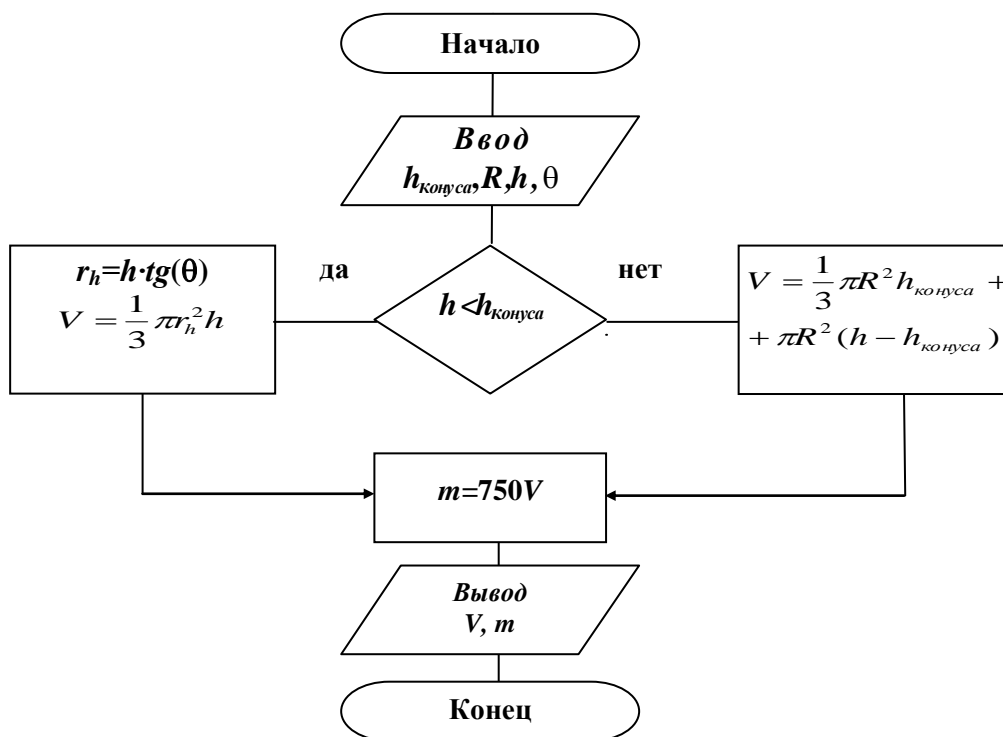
Начало

Ввод
$h_{Конуса}, R, h, \theta$

$r_h = h \cdot tg(\theta)$
$V = \frac{1}{3}\pi r_h^2 h$

да

$h < h_{Конуса}$

нет

$V = \frac{1}{3}\pi R^2 h_{конуса} +$
$+ \pi R^2 (h - h_{конуса})$

$m = 750V$

Вывод
$V, m$

Конец